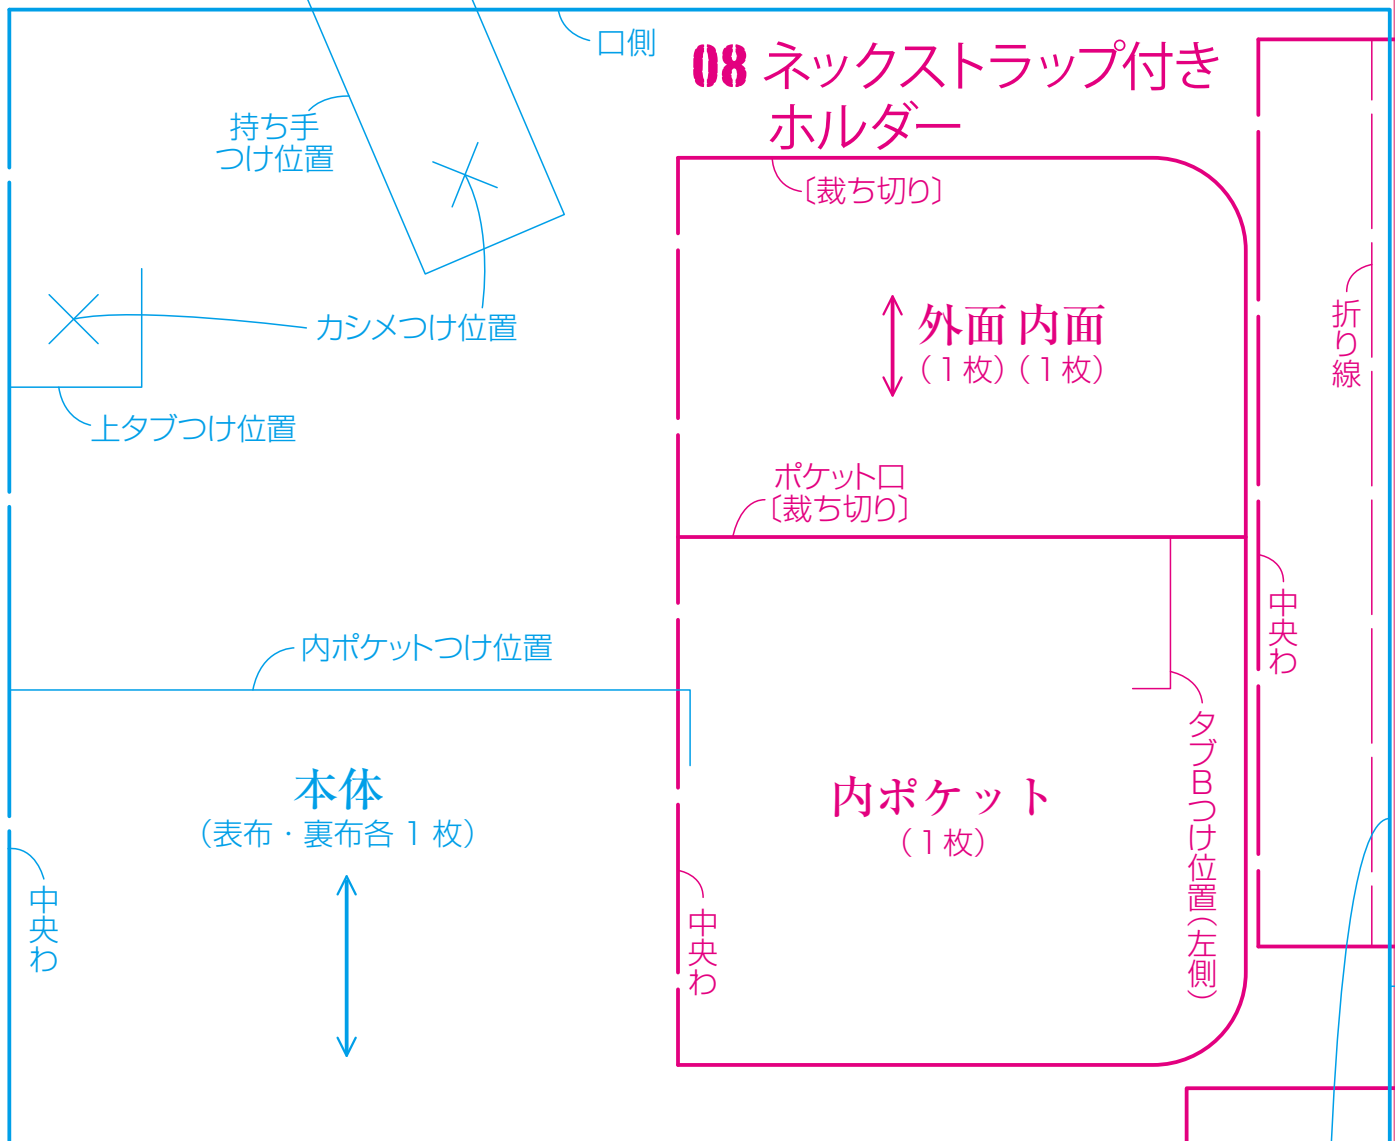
口側

08 ネックストラップ付き ホルダー

持ち手 つけ位置

〔裁ち切り〕

カシメつけ位置

外面 内面 （1枚）（1枚）

折り線

上タブつけ位置

ポケット口 〔裁ち切り〕

中央わ

内ポケットつけ位置

タブBつけ位置（左側）

本体 （表布・裏布各1枚）

内ポケット （1枚）

中央わ

中央わ